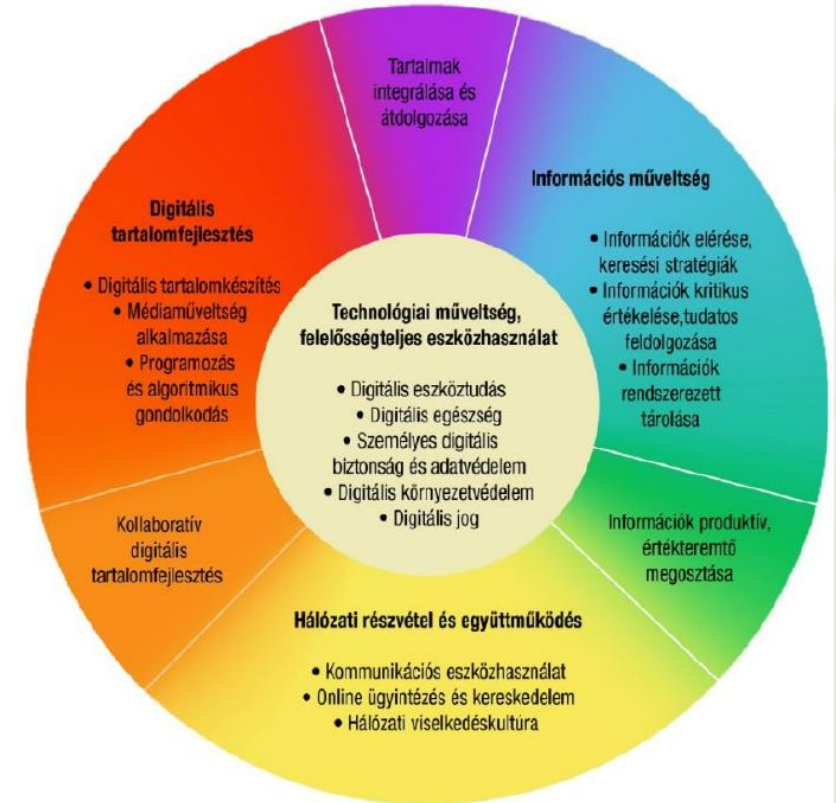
Tartalmak integrálása és átdolgozása

Információs műveltség

• Információk elérése, keresési stratégiák
• Információk kritikus értékelése, tudatos feldolgozása
• Információk rendszerezett tárolása

Digitális tartalomfejlesztés

• Digitális tartalomkészítés
• Médiaműveltség alkalmazása
• Programozás és algoritmikus gondolkodás

Technológiai műveltség, felelősségteljes eszközhasználat

• Digitális eszköztudás
• Digitális egészség
• Személyes digitális biztonság és adatvédelem
• Digitális környezetvédelem
• Digitális jog

Kollaboratív digitális tartalomfejlesztés

Információk produktív, értékteremtő megosztása

Hálózati részvétel és együttműködés

• Kommunikációs eszközhasználat
• Online ügyintézés és kereskedelem
• Hálózati viselkedéskultúra